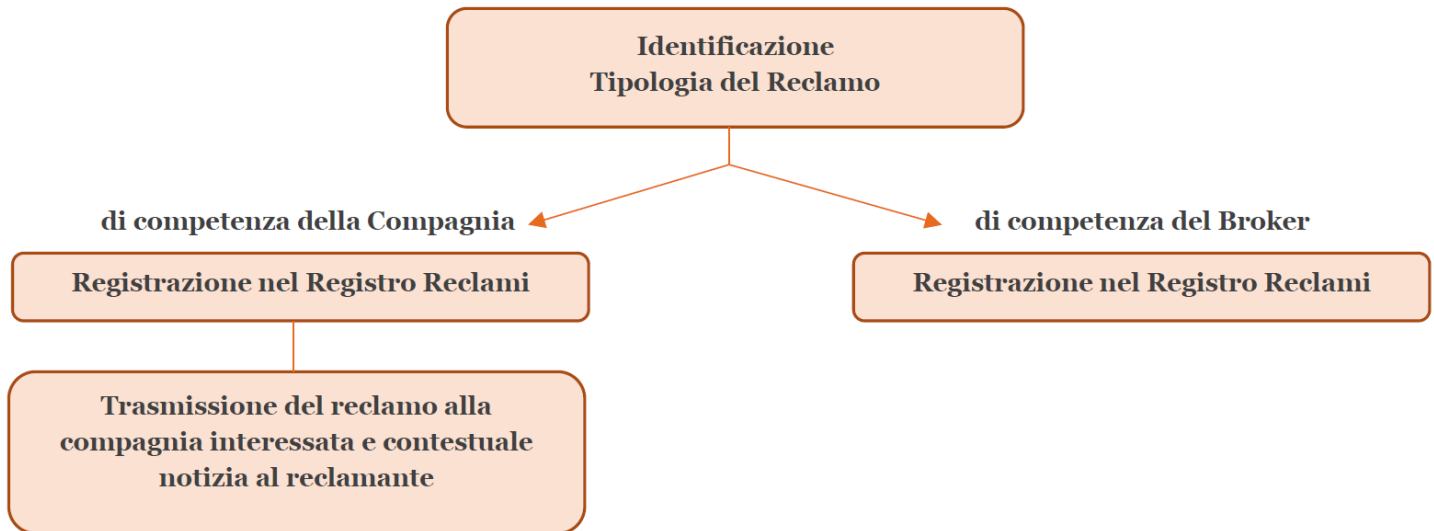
Identificazione
Tipologia del Reclamo

di competenza della Compagnia

Registrazione nel Registro Reclami

Trasmissione del reclamo alla compagnia interessata e contestuale notizia al reclamante

di competenza del Broker

Registrazione nel Registro Reclami